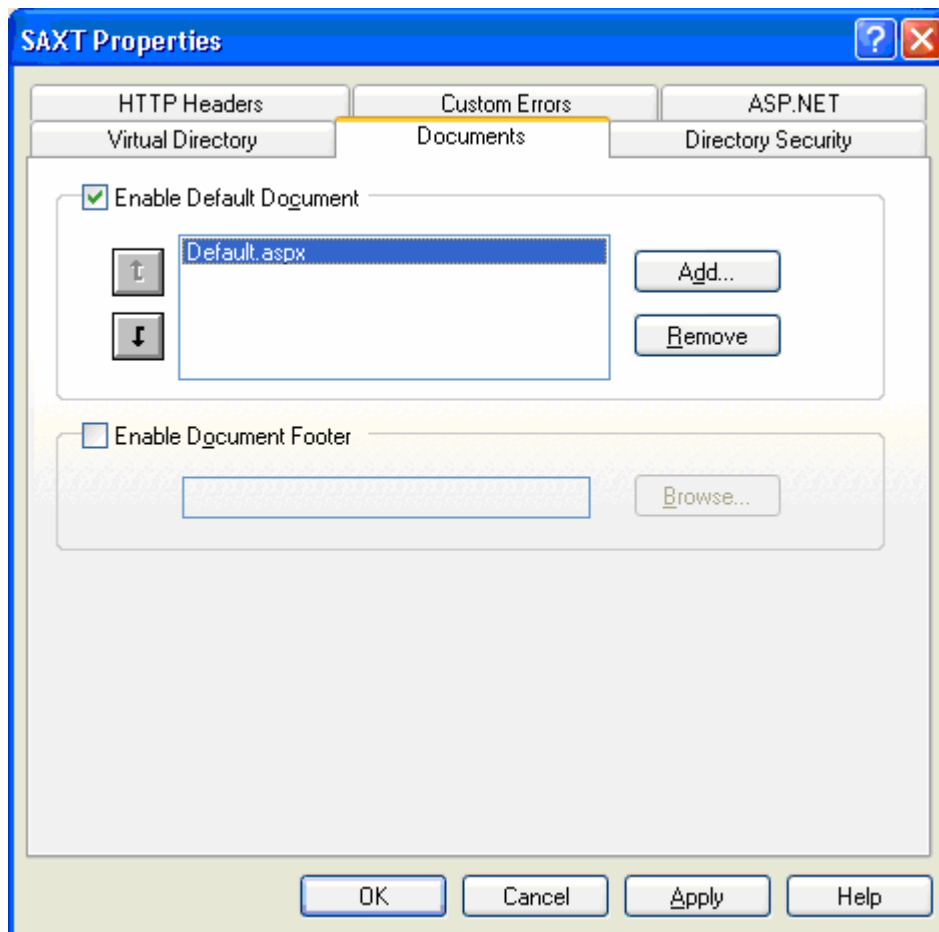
SAXT Properties

HTTP Headers
Custom Errors
ASP.NET
Virtual Directory
Documents
Directory Security

Enable Default Document

Default.aspx

Add...
Remove

Enable Document Footer

Browse...

OK
Cancel
Apply
Help